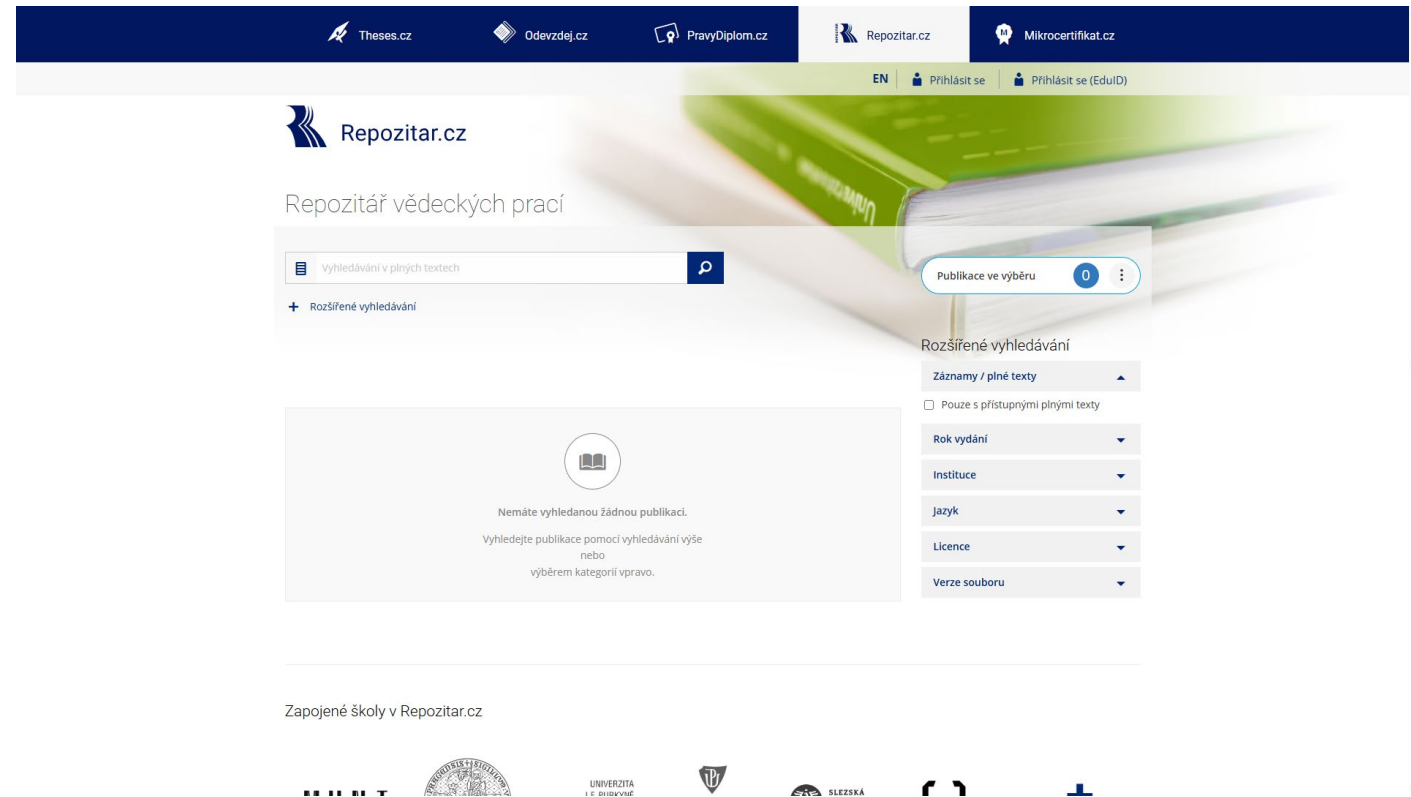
Theses.cz Odevzdej.cz PravyDiplom.cz Repozitar.cz Mikrocertifikat.cz

EN | Přihlásit se | Přihlásit se (EduID)

Repozitar.cz

Repozitář vědeckých prací

Vyhledávání v plných textech

+ Rozšířené vyhledávání

Publikace ve výběru 0

Rozšířené vyhledávání

Záznamy / plné texty

Pouze s přístupnými plnými texty

Rok vydání

Instituce

Jazyk

Licence

Verze souboru

Nemáte vyhledanou žádnou publikaci.

Vyhledejte publikace pomocí vyhledávání výše
nebo
výběrem kategorií vpravo.

Zapojené školy v Repozitar.cz

UNIVERZITA J. E. PURKYNĚ

SLEZSKÁ